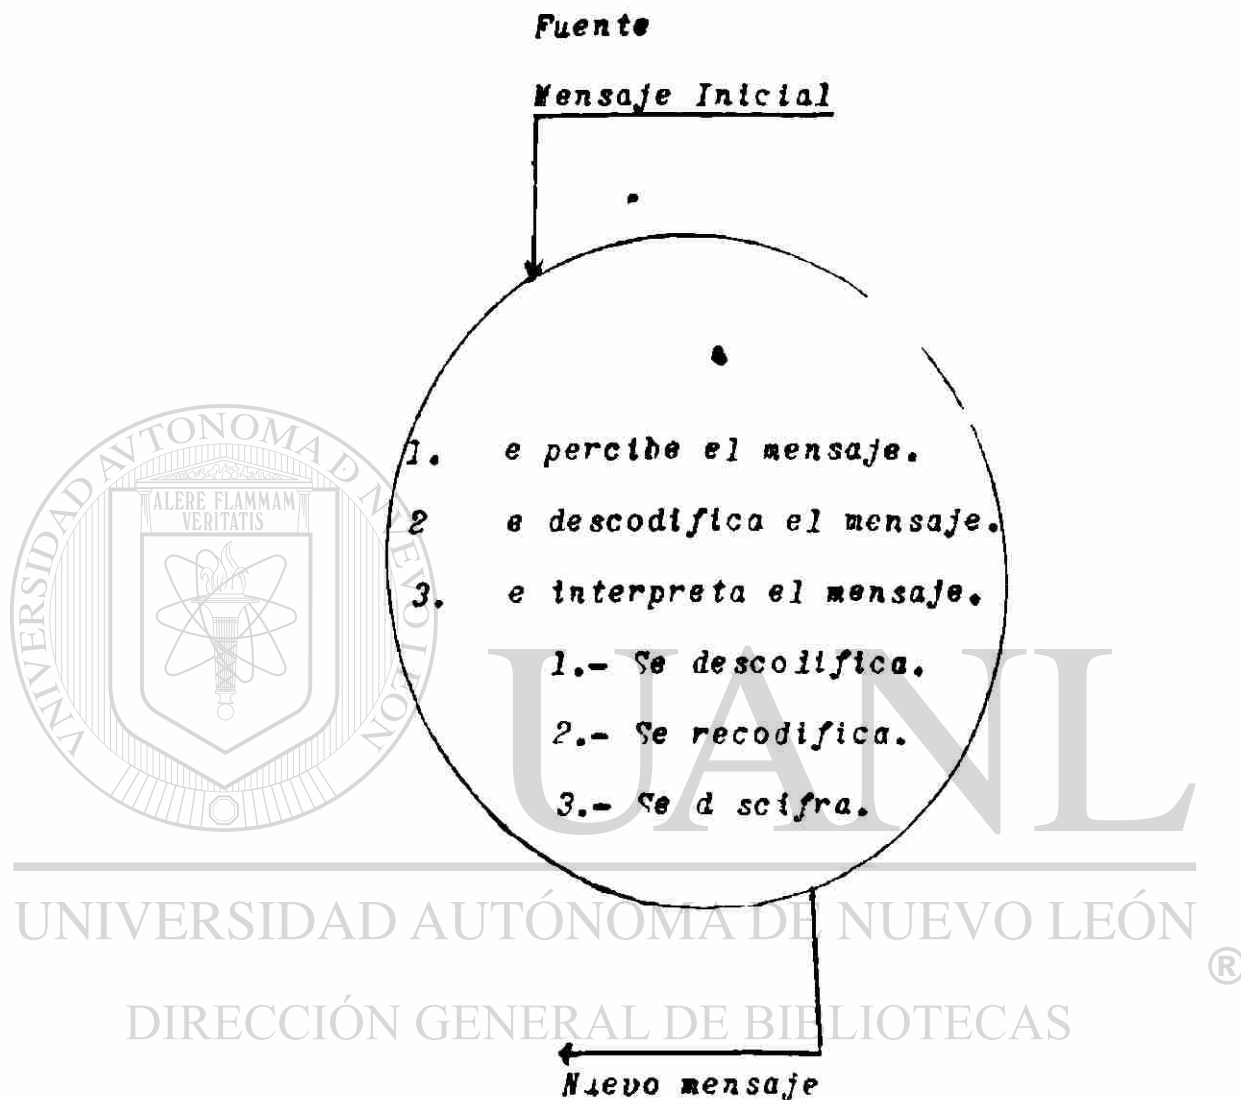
Fuente

Mensaje Inicial

1. e percibe el mensaje.

2 e descodifica el mensaje.

3. e interpreta el mensaje.

1.- Se descoiifica.

2.- Se recodifica.

3.- Se d scifra.

Nuevo mensaje

ALERE FLAMMAM VERITATIS

UNIVERSIDAD AUTÓNOMA DE NUEVO LEÓN

UANL

UNIVERSIDAD AUTÓNOMA DE NUEVO LEÓN ®

DIRECCIÓN GENERAL DE BIBLIOTECAS